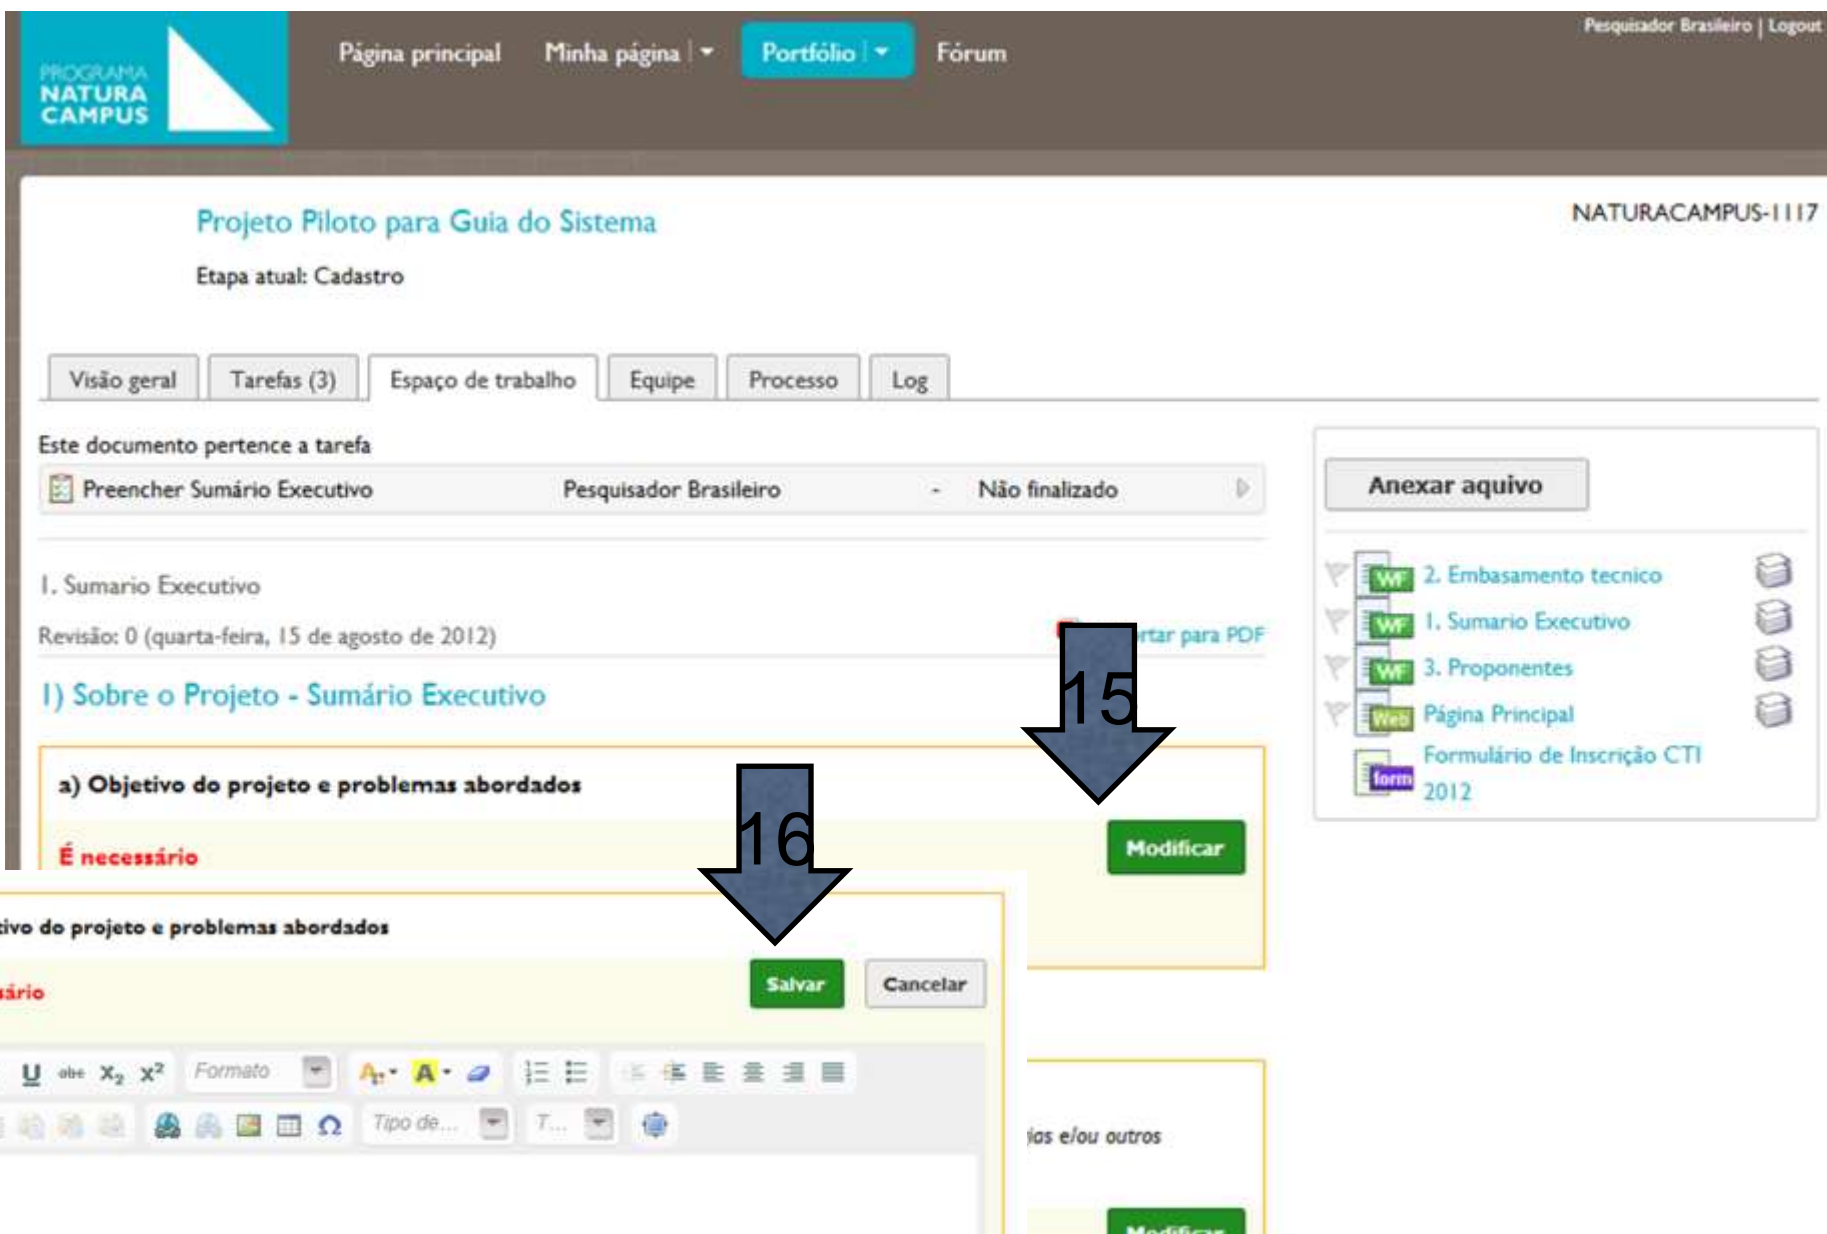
PROGRAMA NATURA CAMPUS

Página principal Minha página Portfólio Fórum

Pesquisador Brasileiro | Logout

Projeto Piloto para Guia do Sistema

NATURACAMPUS-1117

Etapa atual: Cadastro

Visão geral | Tarefas (3) | Espaço de trabalho | Equipe | Processo | Log

Este documento pertence a tarefa

Preencher Sumário Executivo Pesquisador Brasileiro - Não finalizado

Anexar aquivo

WF 2. Embasamento tecnico
WF 1. Sumario Executivo
WF 3. Proponentes
Web Página Principal
form Formulário de Inscrição CTI 2012

1. Sumario Executivo

Revisão: 0 (quarta-feira, 15 de agosto de 2012)

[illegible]rtar para PDF

15

1) Sobre o Projeto - Sumário Executivo

a) Objetivo do projeto e problemas abordados

É necessário

Modificar

16

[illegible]tivo do projeto e problemas abordados

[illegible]sário

Salvar Cancelar

Formato

Tipo de...

T...

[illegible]ias e/ou outros

Modificar